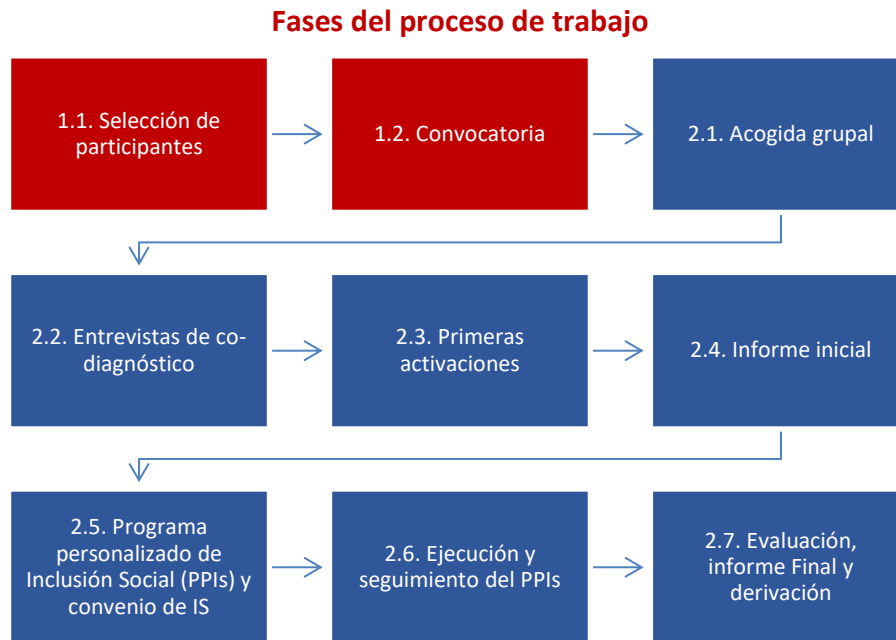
Fases del proceso de trabajo

1.1. Selección de participantes

1.2. Convocatoria

2.1. Acogida grupal

2.2. Entrevistas de co-diagnóstico

2.3. Primeras activaciones

2.4. Informe inicial

2.5. Programa personalizado de Inclusión Social (PPIs) y convenio de IS

2.6. Ejecución y seguimiento del PPIs

2.7. Evaluación, informe Final y derivación